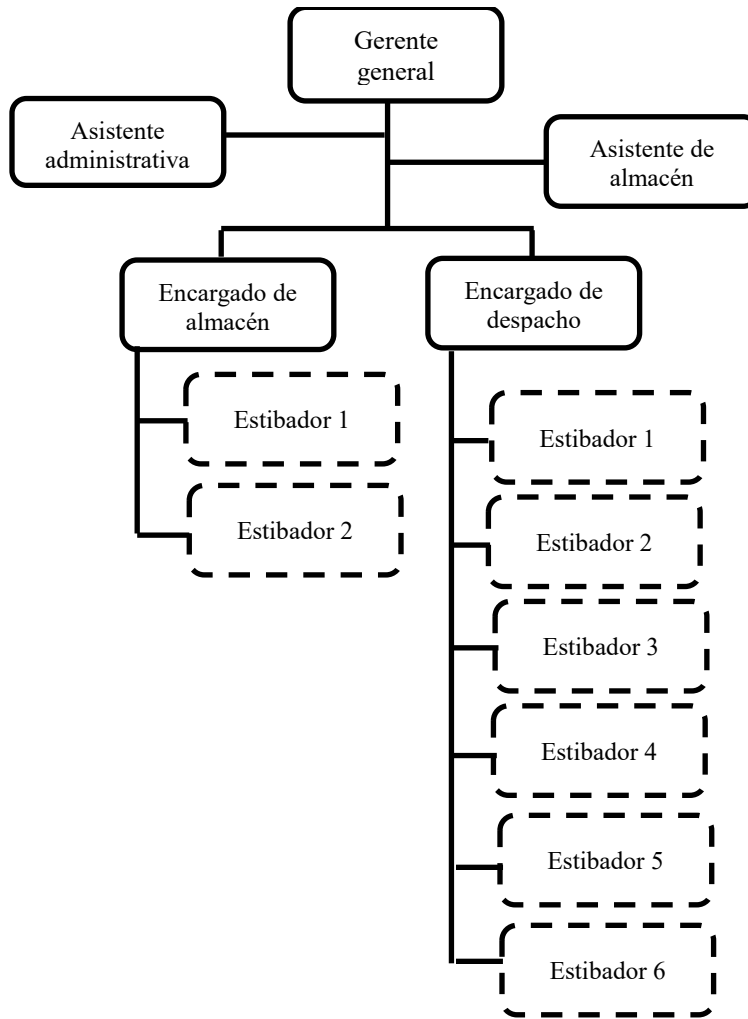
Gerente general

Asistente administrativa

Asistente de almacén

Encargado de almacén

Encargado de despacho

Estibador 1

Estibador 2

Estibador 1

Estibador 2

Estibador 3

Estibador 4

Estibador 5

Estibador 6